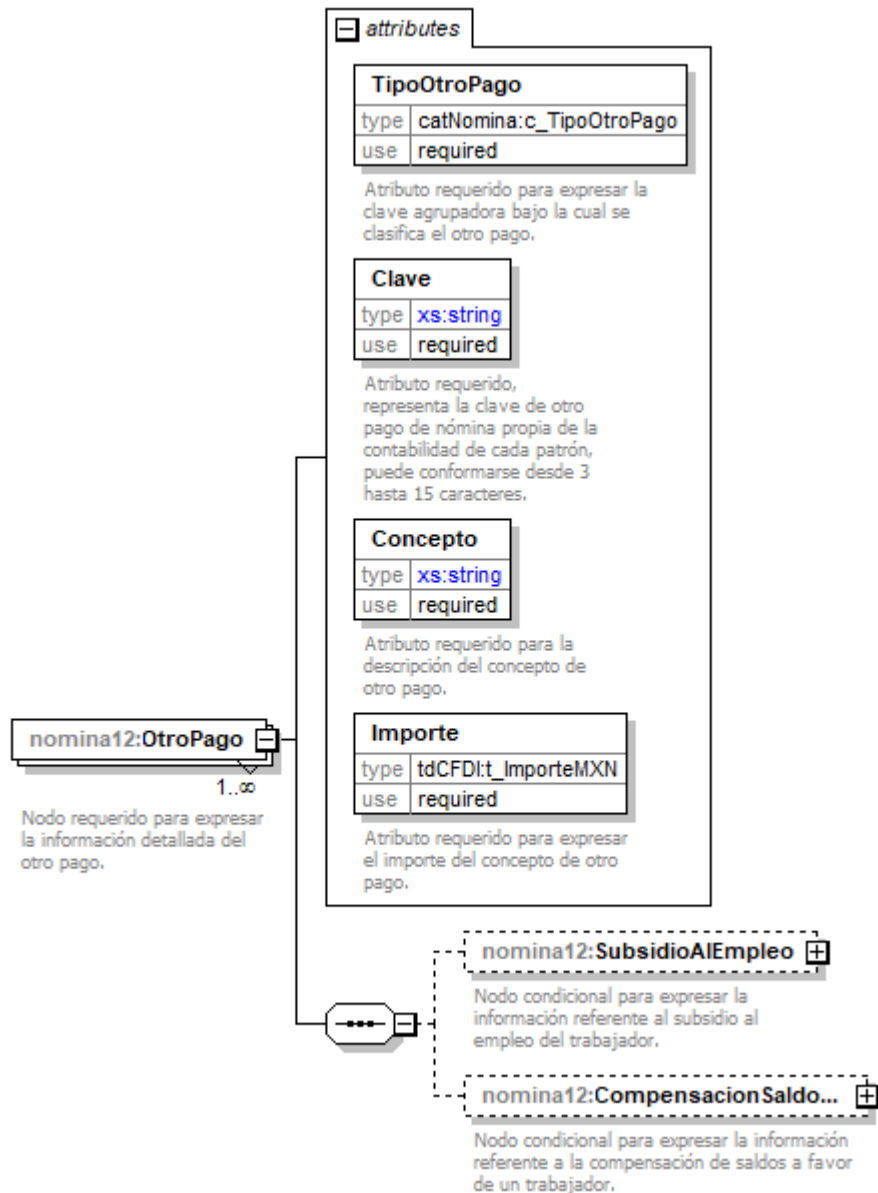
attributes

TipoOtroPago
| type | catNomina:c_TipoOtroPago |
|---|---|
| use | required |

Atributo requerido para expresar la clave agrupadora bajo la cual se clasifica el otro pago.

Clave
| type | xs:string |
|---|---|
| use | required |

Atributo requerido, representa la clave de otro pago de nómina propia de la contabilidad de cada patrón, puede conformarse desde 3 hasta 15 caracteres.

Concepto
| type | xs:string |
|---|---|
| use | required |

Atributo requerido para la descripción del concepto de otro pago.

Importe
| type | tdCFDI:t_ImporteMXN |
|---|---|
| use | required |

Atributo requerido para expresar el importe del concepto de otro pago.

nomina12:OtroPago
1..∞
Nodo requerido para expresar la información detallada del otro pago.

nomina12:SubsidioAlEmpleo
Nodo condicional para expresar la información referente al subsidio al empleo del trabajador.

nomina12:CompensacionSaldo...
Nodo condicional para expresar la información referente a la compensación de saldos a favor de un trabajador.